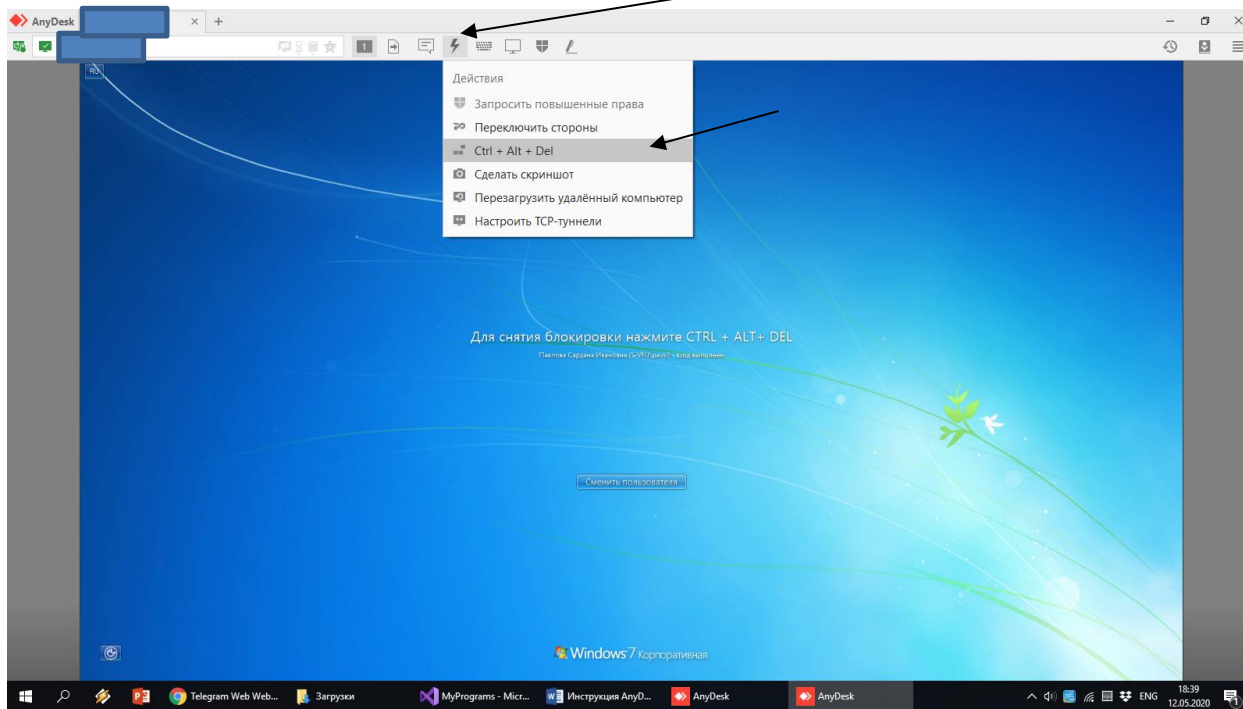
AnyDesk

RU

Действия
Запросить повышенные права
Переключить стороны
Ctrl + Alt + Del
Сделать скриншот
Перезагрузить удалённый компьютер
Настроить TCP-туннели

Для снятия блокировки нажмите CTRL + ALT+ DEL
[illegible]

Сменить пользователя

Windows 7 Корпоративная

Telegram Web Web...
Загрузки
MyPrograms - Micr...
Инструкция AnyD...
AnyDesk
AnyDesk
ENG
18:39
12.05.2020